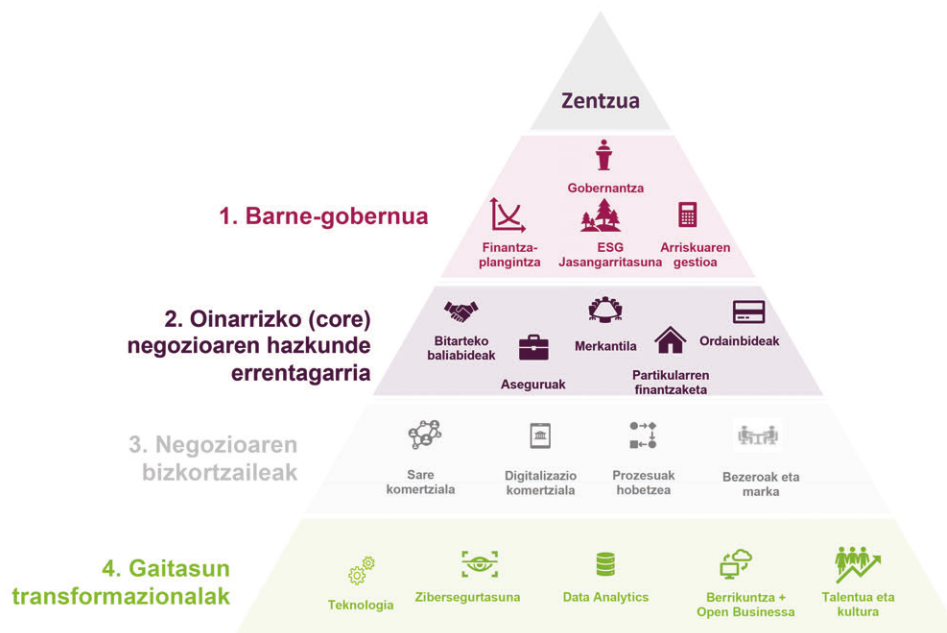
Zentzua

1. Barne-gobernua

Gobernantza

Finantza-plangintza

ESG Jasangarritasuna

Arriskuaren gestioa

2. Oinarrizko (core) negozioaren hazkunde errentagarria

Bitarteko baliabideak

Aseguruak

Merkantila

Partikularren finantzaketa

Ordainbideak

3. Negozioaren bizkortzaileak

Sare komertziala

Digitalizazio komertziala

Prozesuak hobetzea

Bezeroak eta marka

4. Gaitasun transformazionalak

Teknologia

Zibersegurtasuna

Data Analytics

Berrikuntza + Open Businessa

Talentua eta kultura